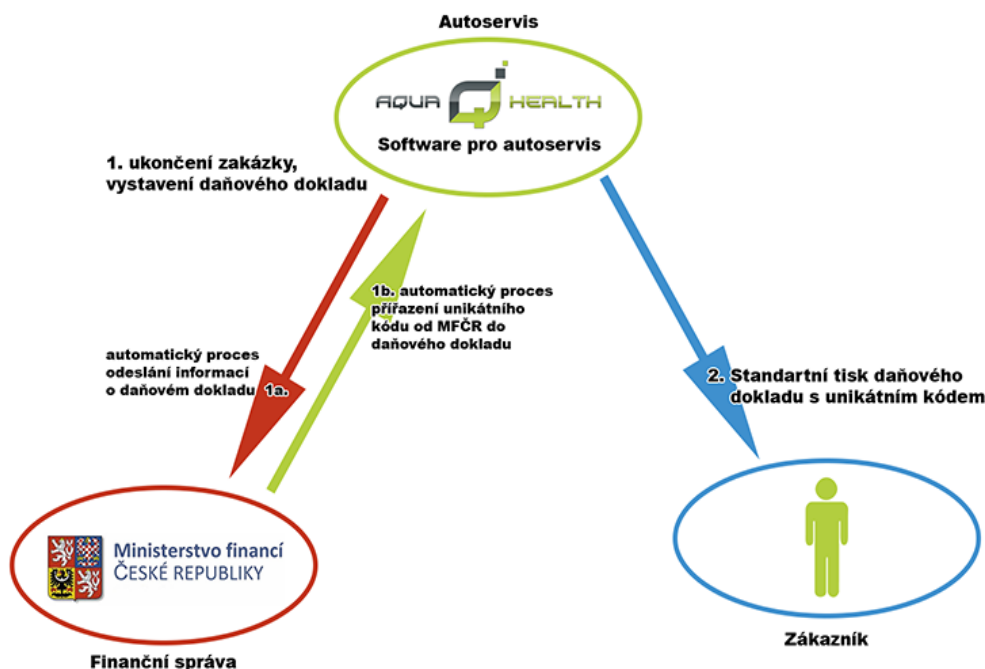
Autoservis

AQUA HEALTH

Software pro autoservis

1. ukončení zakázky, vystavení daňového dokladu

1b. automatický proces přiřazení unikátního kódu od MFČR do daňového dokladu

automatický proces odeslání informací o daňovém dokladu 1a.

2. Standartní tisk daňového dokladu s unikátním kódem

Ministerstvo financí ČESKÉ REPUBLIKY

Finanční správa

Zákazník